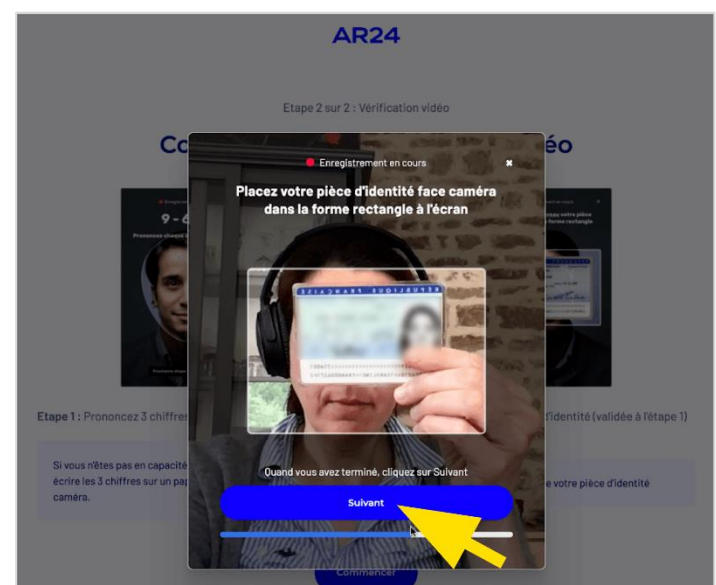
AR24

Etape 2 sur 2 : Vérification vidéo

Co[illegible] éo

9 - 6

Prononcez chaque

Etape 1 : Prononcez 3 chiffres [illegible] d'identité (validée à l'étape 1)

Si vous n'êtes pas en capacité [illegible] écrire les 3 chiffres sur un pap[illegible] caméra.

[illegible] e votre pièce d'identité

Enregistrement en cours

Placez votre pièce d'identité face caméra dans la forme rectangle à l'écran

RÉPUBLIQUE FRANÇAISE

Quand vous avez terminé, cliquez sur Suivant

Suivant

Commencer